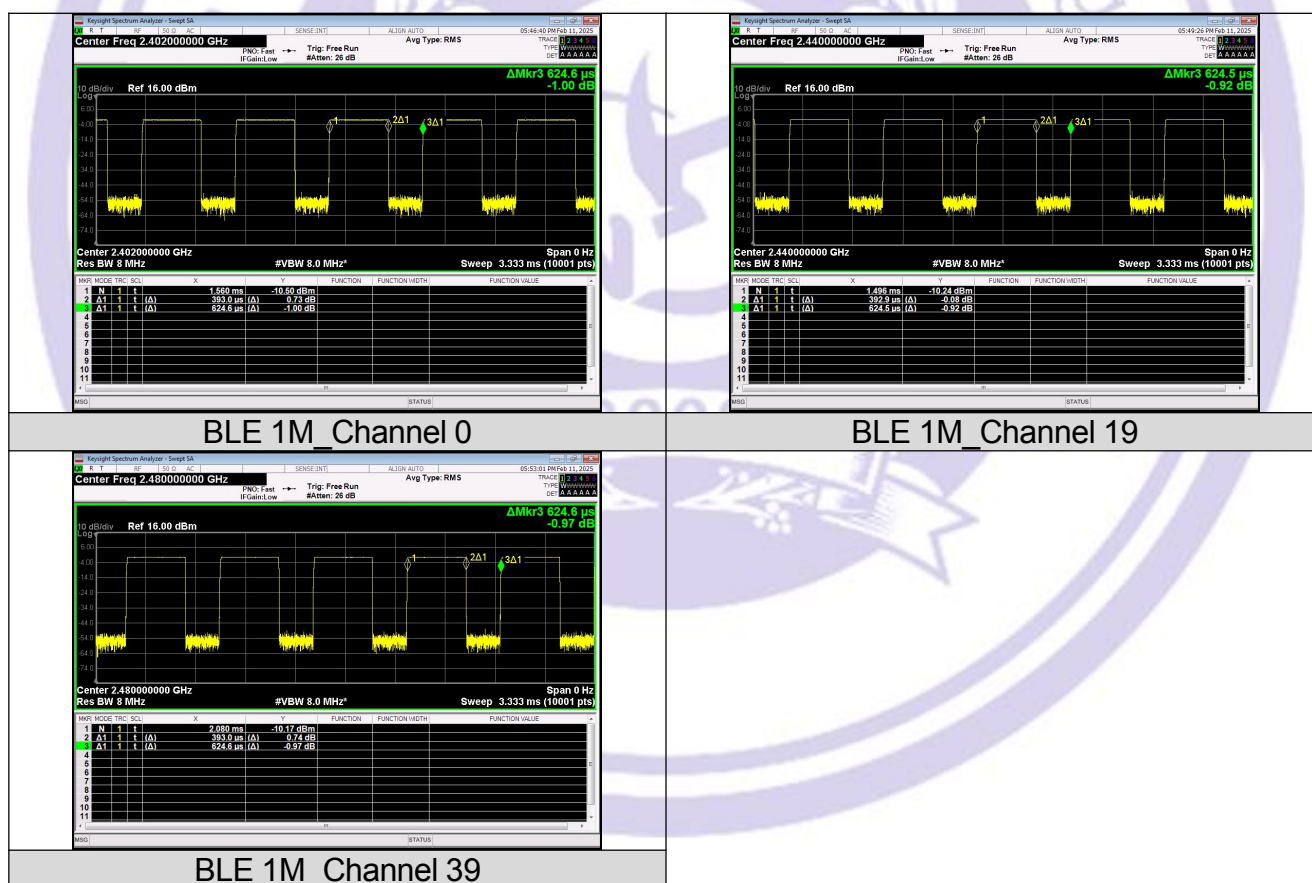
Keysight Spectrum Analyzer - Swept SA
R T RF 50 Ω AC SENSE:INT ALIGN AUTO 05:46:40 PM Feb 11, 2025
Center Freq 2.402000000 GHz
PNO: Fast IFGain:Low Trig: Free Run #Atten: 26 dB Avg Type: RMS
TRACE 1 2 3 4 5 6 TYPE W DET A A A A A A
ΔMkr3 624.6 µs -1.00 dB
10 dB/div Ref 16.00 dBm
Log
6.00
-4.00
-14.0
-24.0
-34.0
-44.0
-54.0
-64.0
-74.0
1 2Δ1 3Δ1
Center 2.402000000 GHz Span 0 Hz
Res BW 8 MHz #VBW 8.0 MHz* Sweep 3.333 ms (10001 pts)

| MKR | MODE | TRC | SCL | X | Y | FUNCTION | FUNCTION WIDTH | FUNCTION VALUE |
|---|---|---|---|---|---|---|---|---|
| 1 | N | 1 | t | 1.560 ms | -10.50 dBm | | | |
| 2 | Δ1 | 1 | t (Δ) | 393.0 µs (Δ) | 0.73 dB | | | |
| 3 | Δ1 | 1 | t (Δ) | 624.6 µs (Δ) | -1.00 dB | | | |
| 4 | | | | | | | | |
| 5 | | | | | | | | |
| 6 | | | | | | | | |
| 7 | | | | | | | | |
| 8 | | | | | | | | |
| 9 | | | | | | | | |
| 10 | | | | | | | | |
| 11 | | | | | | | | |

MSG STATUS

BLE 1M_Channel 0

Keysight Spectrum Analyzer - Swept SA
R T RF 50 Ω AC SENSE:INT ALIGN AUTO 05:49:26 PM Feb 11, 2025
Center Freq 2.440000000 GHz
PNO: Fast IFGain:Low Trig: Free Run #Atten: 26 dB Avg Type: RMS
TRACE 1 2 3 4 5 6 TYPE W DET A A A A A A
ΔMkr3 624.5 µs -0.92 dB
10 dB/div Ref 16.00 dBm
Log
6.00
-4.00
-14.0
-24.0
-34.0
-44.0
-54.0
-64.0
-74.0
1 2Δ1 3Δ1
Center 2.440000000 GHz Span 0 Hz
Res BW 8 MHz #VBW 8.0 MHz* Sweep 3.333 ms (10001 pts)

| MKR | MODE | TRC | SCL | X | Y | FUNCTION | FUNCTION WIDTH | FUNCTION VALUE |
|---|---|---|---|---|---|---|---|---|
| 1 | N | 1 | t | 1.496 ms | -10.24 dBm | | | |
| 2 | Δ1 | 1 | t (Δ) | 392.9 µs (Δ) | -0.08 dB | | | |
| 3 | Δ1 | 1 | t (Δ) | 624.5 µs (Δ) | -0.92 dB | | | |
| 4 | | | | | | | | |
| 5 | | | | | | | | |
| 6 | | | | | | | | |
| 7 | | | | | | | | |
| 8 | | | | | | | | |
| 9 | | | | | | | | |
| 10 | | | | | | | | |
| 11 | | | | | | | | |

MSG STATUS

BLE 1M_Channel 19

Keysight Spectrum Analyzer - Swept SA
R T RF 50 Ω AC SENSE:INT ALIGN AUTO 05:53:01 PM Feb 11, 2025
Center Freq 2.480000000 GHz
PNO: Fast IFGain:Low Trig: Free Run #Atten: 26 dB Avg Type: RMS
TRACE 1 2 3 4 5 6 TYPE W DET A A A A A A
ΔMkr3 624.6 µs -0.97 dB
10 dB/div Ref 16.00 dBm
Log
6.00
-4.00
-14.0
-24.0
-34.0
-44.0
-54.0
-64.0
-74.0
1 2Δ1 3Δ1
Center 2.480000000 GHz Span 0 Hz
Res BW 8 MHz #VBW 8.0 MHz* Sweep 3.333 ms (10001 pts)

| MKR | MODE | TRC | SCL | X | Y | FUNCTION | FUNCTION WIDTH | FUNCTION VALUE |
|---|---|---|---|---|---|---|---|---|
| 1 | N | 1 | t | 2.080 ms | -10.17 dBm | | | |
| 2 | Δ1 | 1 | t (Δ) | 393.0 µs (Δ) | 0.74 dB | | | |
| 3 | Δ1 | 1 | t (Δ) | 624.6 µs (Δ) | -0.97 dB | | | |
| 4 | | | | | | | | |
| 5 | | | | | | | | |
| 6 | | | | | | | | |
| 7 | | | | | | | | |
| 8 | | | | | | | | |
| 9 | | | | | | | | |
| 10 | | | | | | | | |
| 11 | | | | | | | | |

MSG STATUS

BLE 1M_Channel 39